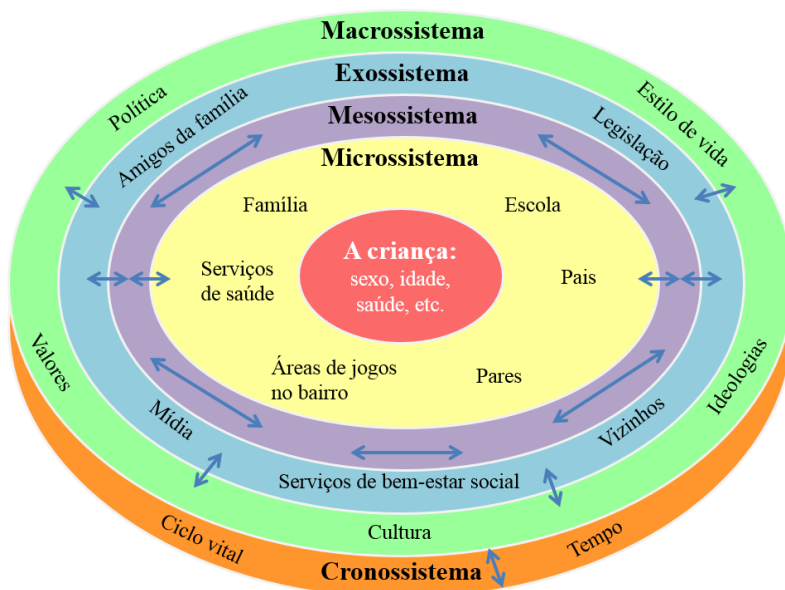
Macrossistema

Exossistema

Mesossistema

Microssistema

Política

Estilo de vida

Amigos da família

Legislação

Família

Escola

A criança:
sexo, idade, saúde, etc.

Serviços de saúde

Pais

Áreas de jogos no bairro

Pares

Valores

Ideologias

Mídia

Vizinhos

Serviços de bem-estar social

Cultura

Ciclo vital

Tempo

Cronossistema